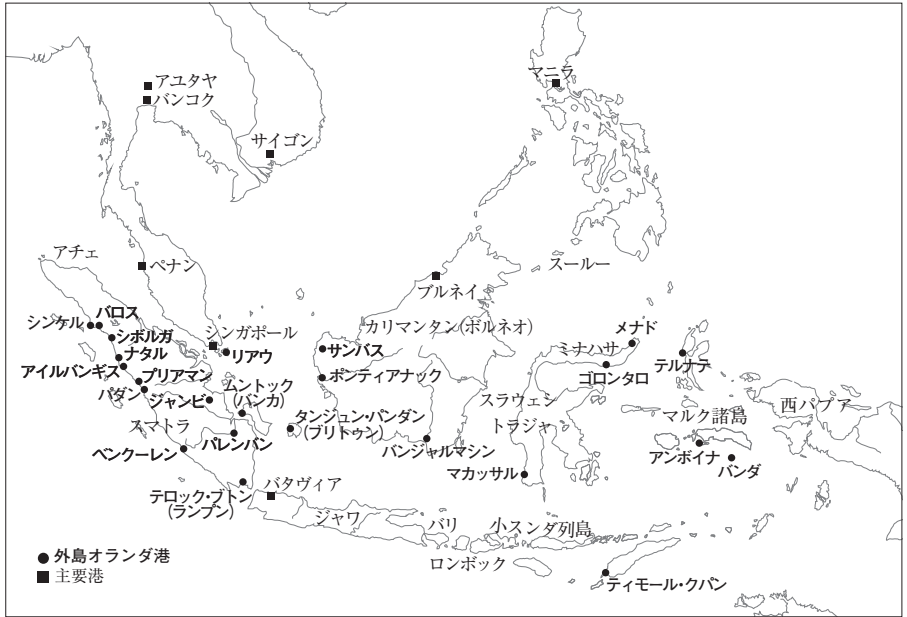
アユタヤ
バンコク
マニラ
サイゴン
アチェ
ペナン
スールー
ブルネイ
シンケル
バロス
シボルガ
ナタル
アイルバンギス
パダン
プリアマン
ジャンビ
シンガポール
リアウ
ムントック
(バンカ)
スマトラ
パレンバン
ベンクーレン
サンバス
ポンティアナック
カリマンタン(ボルネオ)
タンジュン・パンダン
(ブリトゥン)
バンジャルマシン
ミナハサ
メナド
ゴロンタロ
スラウェシ
トラジャ
マカッサル
テルナテ
マルク諸島
西パプア
アンボイナ
バンダ
バタヴィア
テロック・ブトン
(ランプン)
ジャワ
バリ
小スンダ列島
ロンボック
ティモール・クパン
● 外島オランダ港
■ 主要港